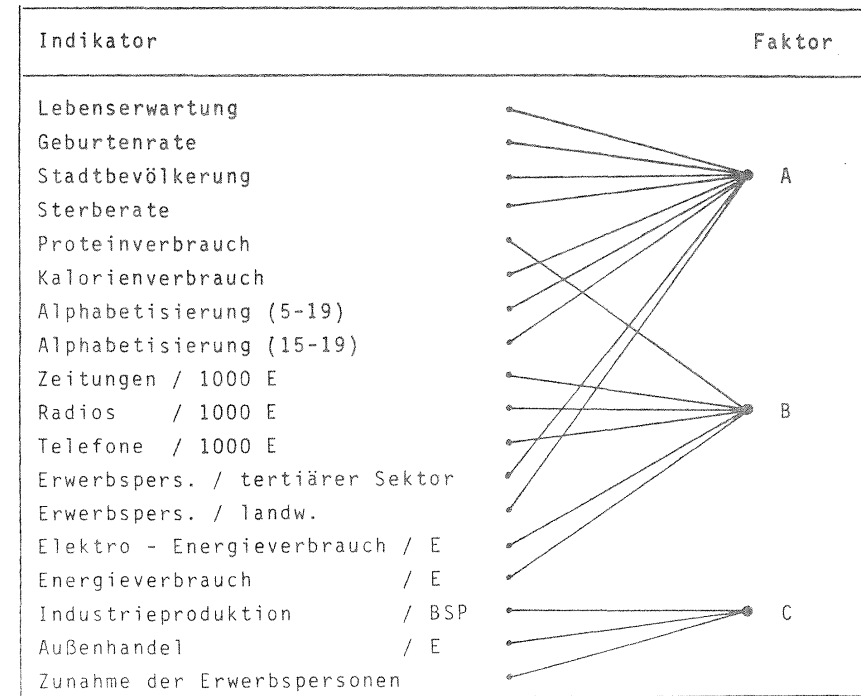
| Indikator | Faktor |
|---|---|
| Lebenserwartung | |
| Geburtenrate | |
| Stadtbevölkerung | A |
| Sterberate | |
| Proteinverbrauch | |
| Kalorienverbrauch | |
| Alphabetisierung (5-19) | |
| Alphabetisierung (15-19) | |
| Zeitungen / 1000 E | |
| Radios / 1000 E | B |
| Telefone / 1000 E | |
| Erwerbspers. / tertiärer Sektor | |
| Erwerbspers. / landw. | |
| Elektro - Energieverbrauch / E | |
| Energieverbrauch / E | |
| Industrieproduktion / BSP | C |
| Außenhandel / E | |
| Zunahme der Erwerbspersonen | |